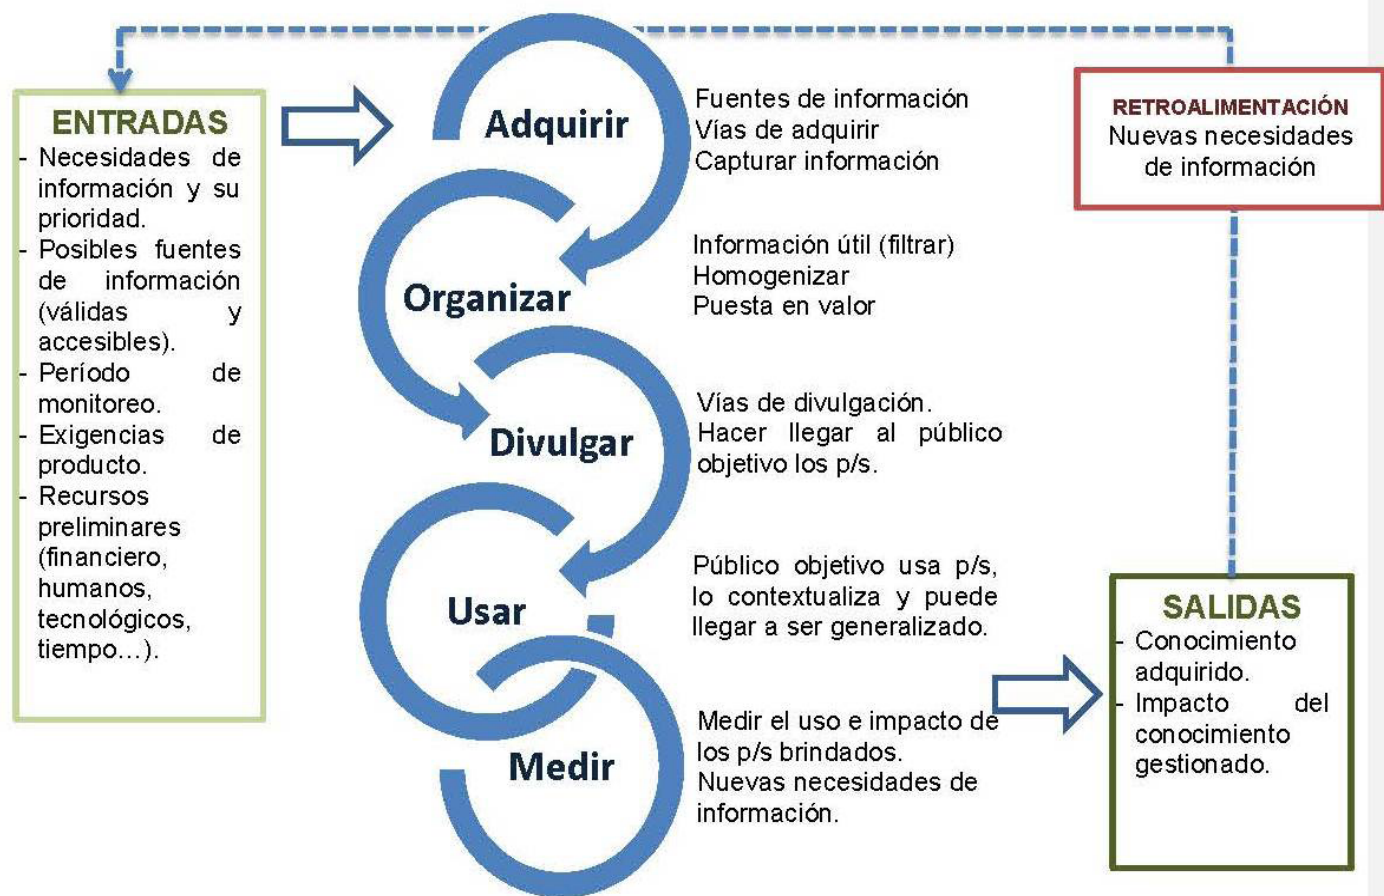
ENTRADAS
- Necesidades de información y su prioridad.
- Posibles fuentes de información (válidas y accesibles).
- Período de monitoreo.
- Exigencias de producto.
- Recursos preliminares (financiero, humanos, tecnológicos, tiempo…).

Adquirir
Fuentes de información
Vías de adquirir
Capturar información

Organizar
Información útil (filtrar)
Homogenizar
Puesta en valor

Divulgar
Vías de divulgación.
Hacer llegar al público objetivo los p/s.

Usar
Público objetivo usa p/s, lo contextualiza y puede llegar a ser generalizado.

Medir
Medir el uso e impacto de los p/s brindados.
Nuevas necesidades de información.

RETROALIMENTACIÓN
Nuevas necesidades de información

SALIDAS
- Conocimiento adquirido.
- Impacto del conocimiento gestionado.